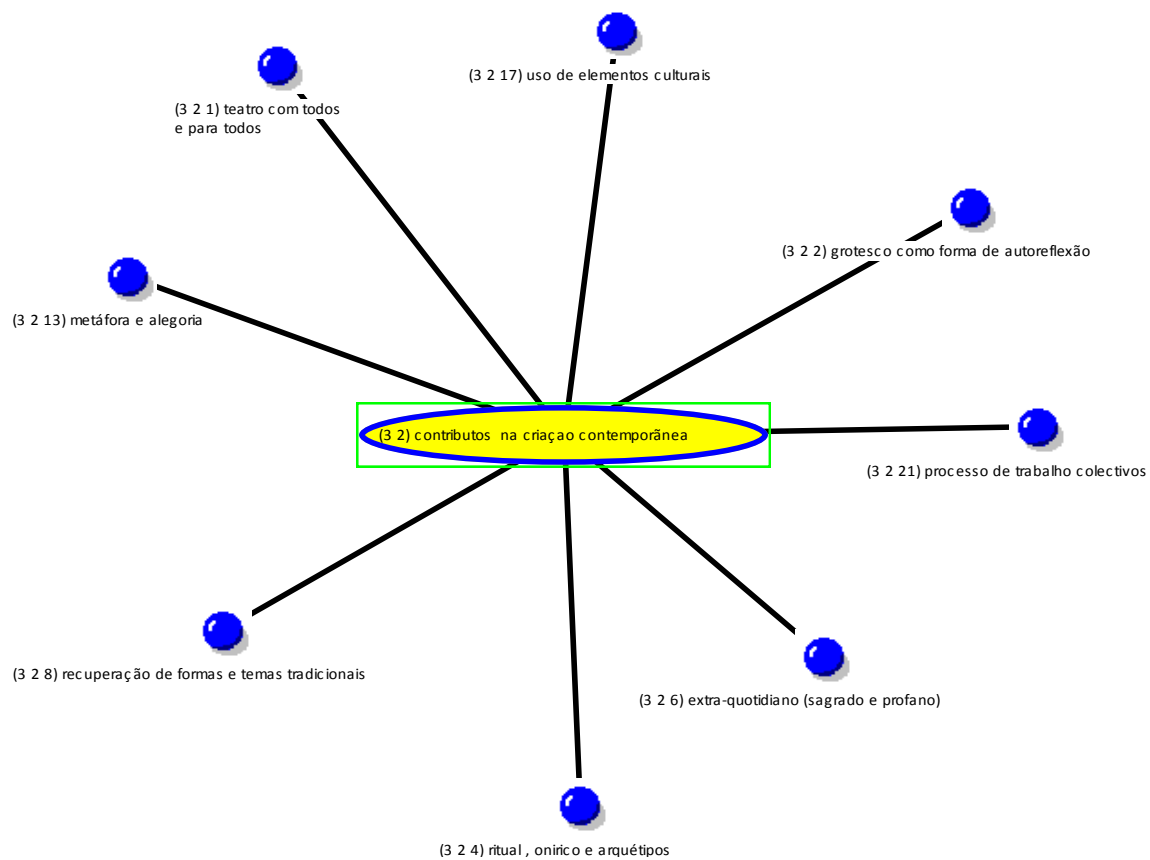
(3 2 17) uso de elementos culturais

(3 2 1) teatro com todos e para todos

(3 2 2) grotesco como forma de autoreflexão

(3 2 13) metáfora e alegoria

(3 2) contributos na criaçao contemporãnea

(3 2 21) processo de trabalho colectivos

(3 2 8) recuperação de formas e temas tradicionais

(3 2 6) extra-quotidiano (sagrado e profano)

(3 2 4) ritual , onirico e arquétipos